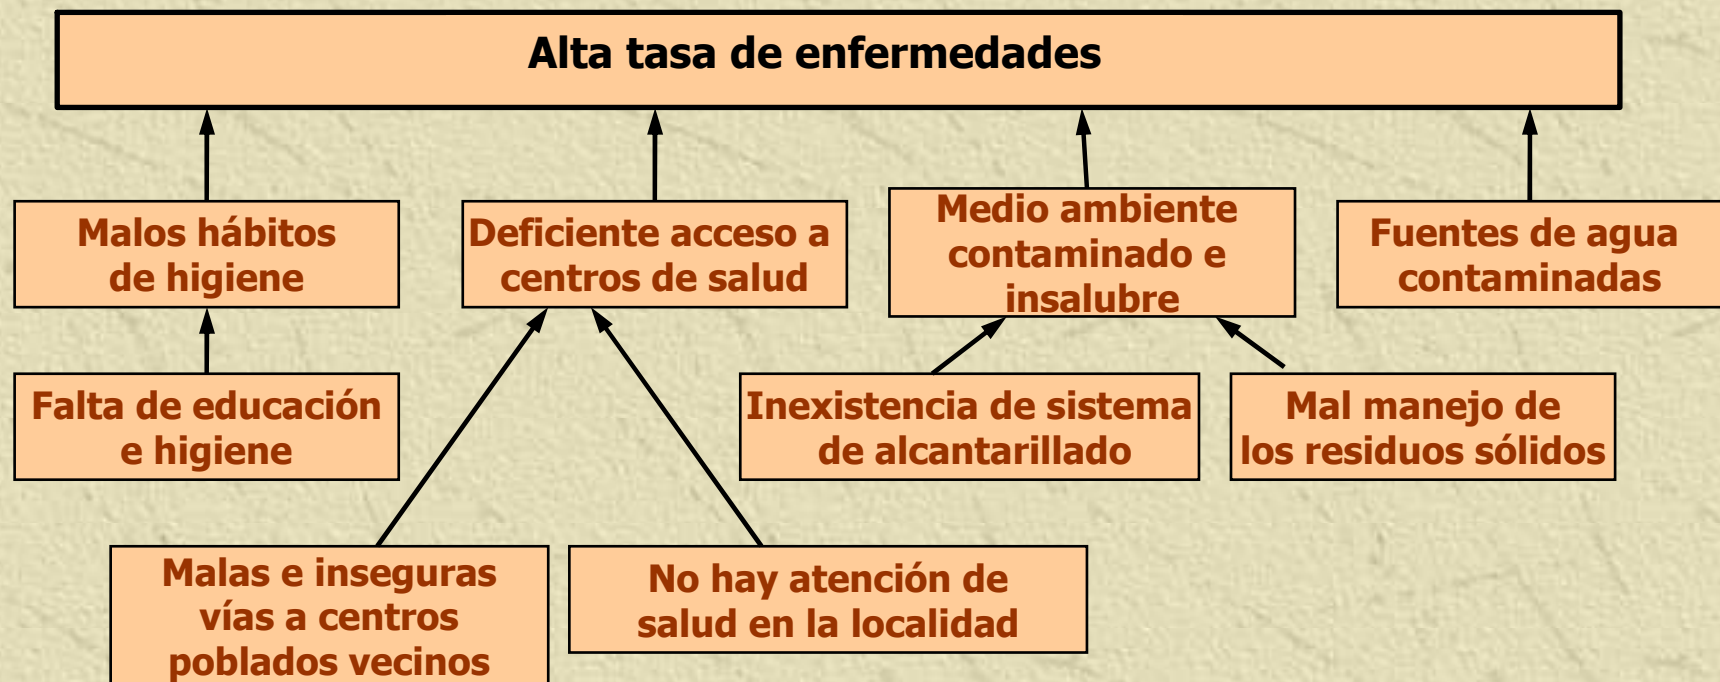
Alta tasa de enfermedades

Malos hábitos de higiene

Deficiente acceso a centros de salud

Medio ambiente contaminado e insalubre

Fuentes de agua contaminadas

Falta de educación e higiene

Inexistencia de sistema de alcantarillado

Mal manejo de los residuos sólidos

Malas e inseguras vías a centros poblados vecinos

No hay atención de salud en la localidad